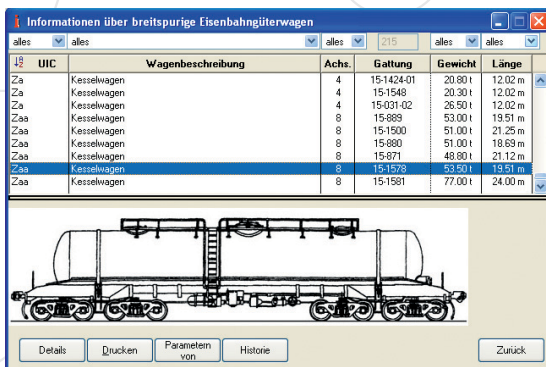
Informationen über breitspurige Eisenbahngüterwagen

alles | alles | alles | 215 | alles | alles

| UIC | Wagenbeschreibung | Achs. | Gattung | Gewicht | Länge |
|---|---|---|---|---|---|
| Za | Kesselwagen | 4 | 15-1424-01 | 20.80 t | 12.02 m |
| Za | Kesselwagen | 4 | 15-1548 | 20.30 t | 12.02 m |
| Za | Kesselwagen | 4 | 15-031-02 | 26.50 t | 12.02 m |
| Zaa | Kesselwagen | 8 | 15-889 | 53.00 t | 19.51 m |
| Zaa | Kesselwagen | 8 | 15-1500 | 51.00 t | 21.25 m |
| Zaa | Kesselwagen | 8 | 15-880 | 51.00 t | 18.69 m |
| Zaa | Kesselwagen | 8 | 15-871 | 48.80 t | 21.12 m |
| Zaa | Kesselwagen | 8 | 15-1578 | 53.50 t | 19.51 m |
| Zaa | Kesselwagen | 8 | 15-1581 | 77.00 t | 24.00 m |

Details | Drucken | Parametern von | Historie | Zurück